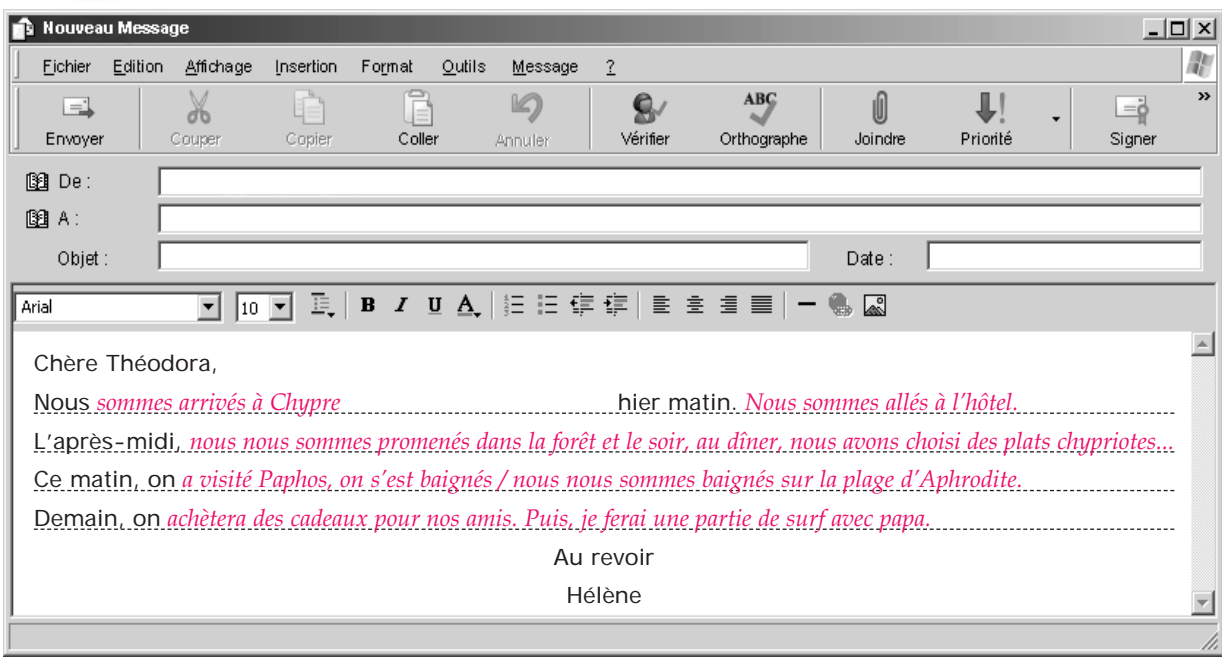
Nouveau Message

Fichier Edition Affichage Insertion Format Outils Message ?

Envoyer Couper Copier Coller Annuler Vérifier Orthographe Joindre Priorité Signer

De :

A :

Objet :

Date :

Arial 10 B I U A

Chère Théodora,

Nous *sommes arrivés à Chypre* hier matin. *Nous sommes allés à l'hôtel.*

L'après-midi, *nous nous sommes promenés dans la forêt et le soir, au dîner, nous avons choisi des plats chypriotes...*

Ce matin, on *a visité Paphos, on s'est baignés / nous nous sommes baignés sur la plage d'Aphrodite.*

Demain, on *achètera des cadeaux pour nos amis. Puis, je ferai une partie de surf avec papa.*

Au revoir

Hélène